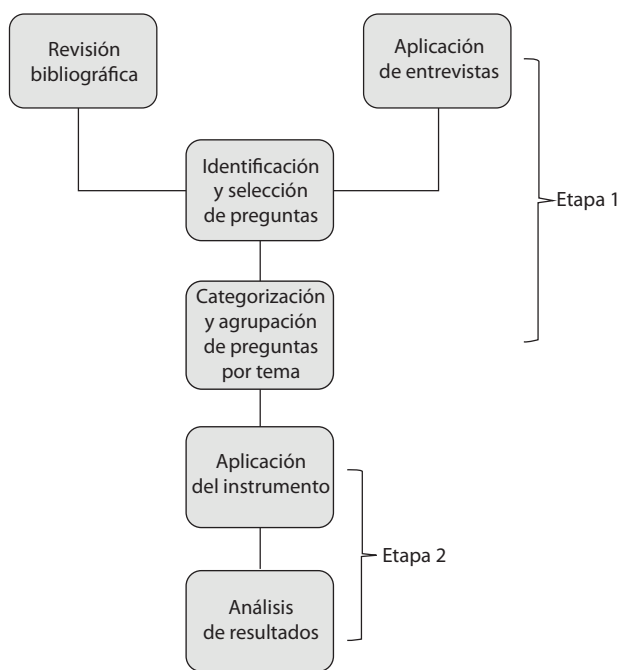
Revisión bibliográfica

Aplicación de entrevistas

Identificación y selección de preguntas

Etapa 1

Categorización y agrupación de preguntas por tema

Aplicación del instrumento

Etapa 2

Análisis de resultados